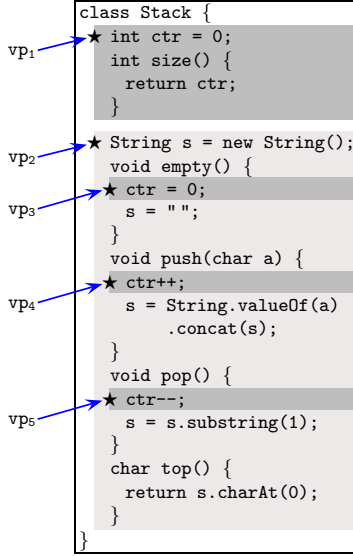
$vp_1$
$vp_2$
$vp_3$
$vp_4$
$vp_5$

class Stack {
★ int ctr = 0;
int size() {
return ctr;
}
★ String s = new String();
void empty() {
★ ctr = 0;
s = " ";
}
void push(char a) {
★ ctr++;
s = String.valueOf(a)
.concat(s);
}
void pop() {
★ ctr--;
s = s.substring(1);
}
char top() {
return s.charAt(0);
}
}